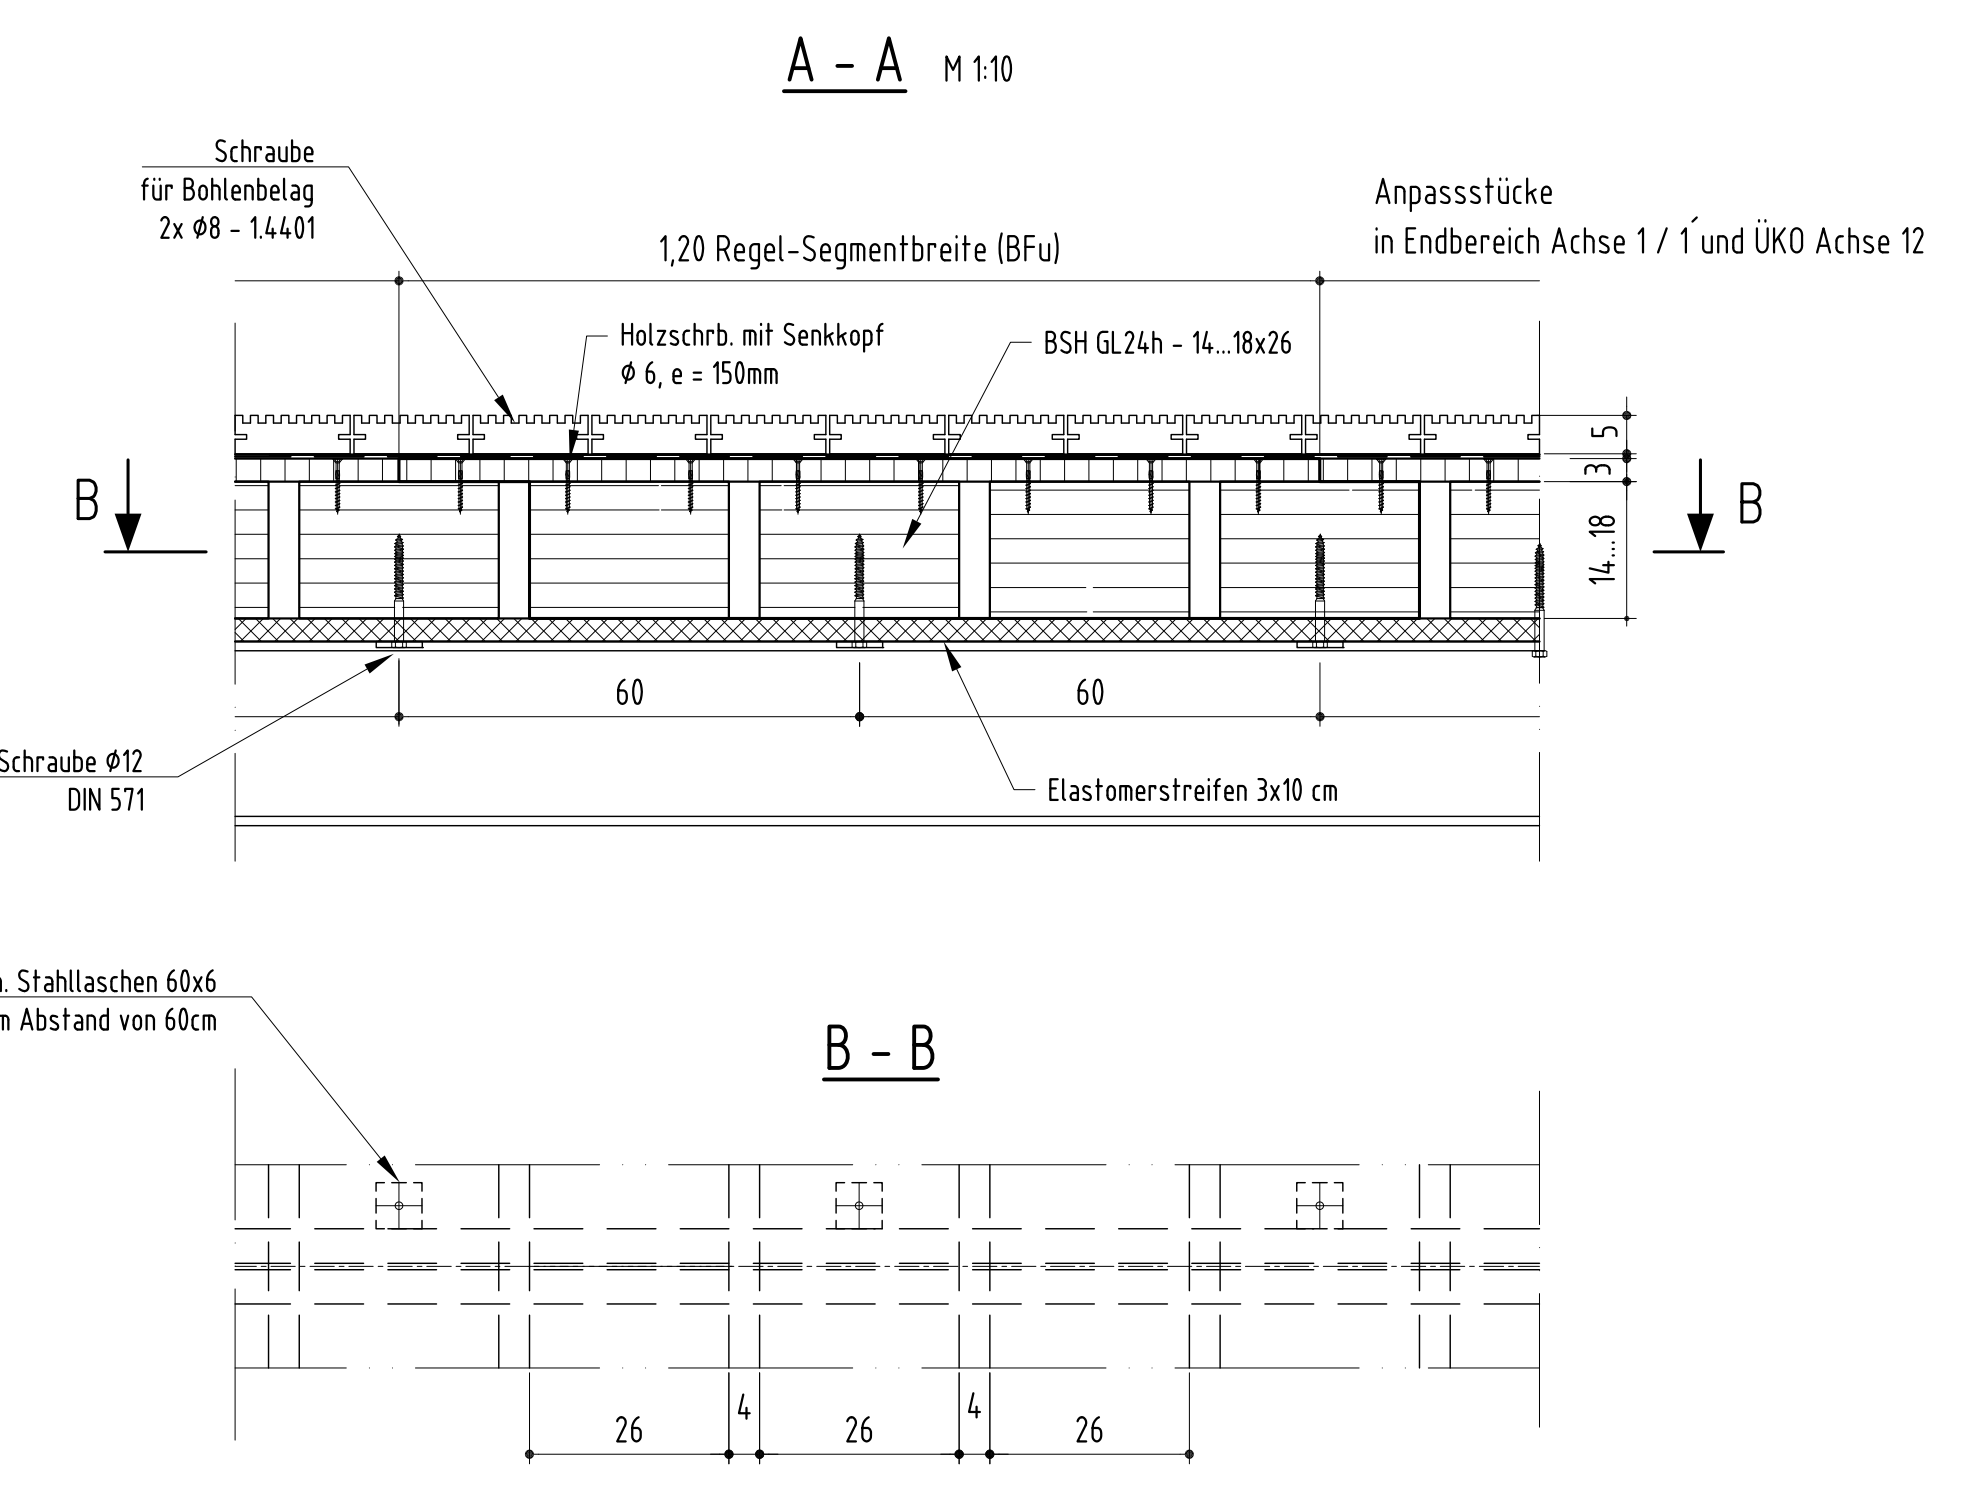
A – A M 1:10

Schraube für Bohlenbelag 2x Ø8 – 1.4401

Anpassstücke in Endbereich Achse 1 / 1´und ÜKO Achse 12

1,20 Regel-Segmentbreite (BFu)

Holzschrb. mit Senkkopf Ø 6, e = 150mm

BSH GL24h – 14...18x26

5

3

14...18

B

B

60

60

Schraube Ø12 DIN 571

Elastomerstreifen 3x10 cm

. Stahllaschen 60x6 m Abstand von 60cm

B – B

26

4

26

4

26